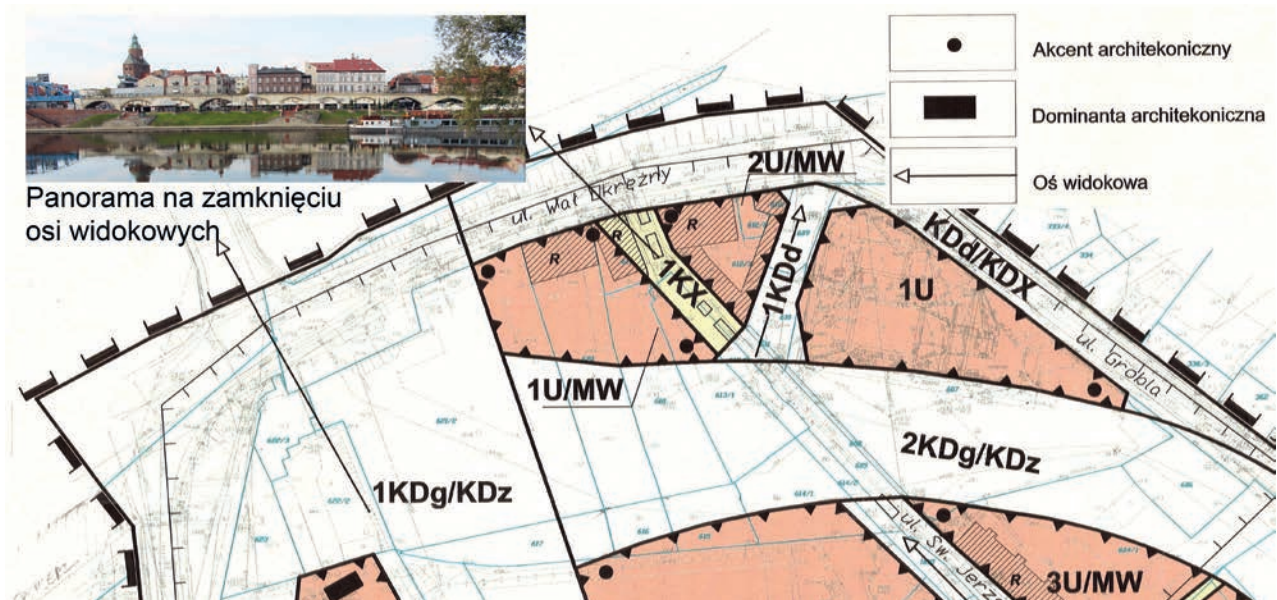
Akcent architekoniczny

Dominanta architekoniczna

Oś widokowa

Panorama na zamknięciu osi widokowych

ul. Wał Okrężny

2U/MW

R

R

R

1KX

1KDd

KDd/KDX

1U

ul. Grobla

1U/MW

2KDg/KDz

1KDg/KDz

ul. Św. Jerz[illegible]

R

3U/MW